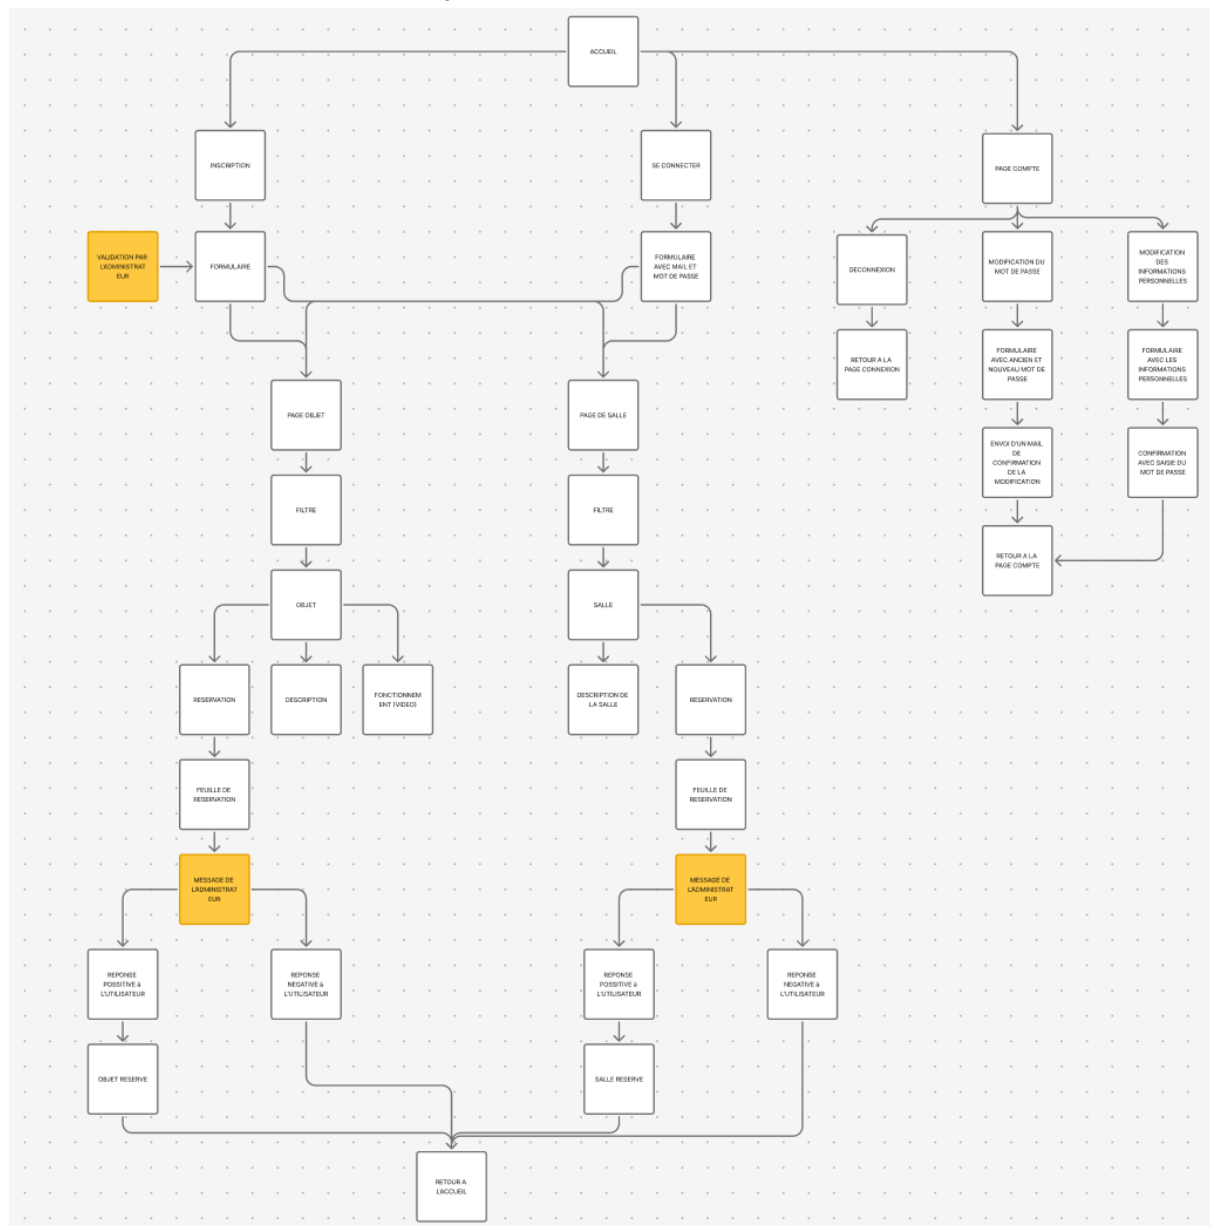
ACCUEIL

INSCRIPTION

SE CONNECTER

PAGE COMPTE

VALIDATION PAR L'ADMINISTRATEUR

FORMULAIRE

FORMULAIRE AVEC MAIL ET MOT DE PASSE

DECONNEXION

MODIFICATION DU MOT DE PASSE

MODIFICATION DES INFORMATIONS PERSONNELLES

RETOUR A LA PAGE CONNEXION

FORMULAIRE AVEC ANCIEN ET NOUVEAU MOT DE PASSE

FORMULAIRE AVEC LES INFORMATIONS PERSONNELLES

PAGE OBJET

PAGE DE SALLE

ENVOI D'UN MAIL DE CONFIRMATION DE LA MODIFICATION

CONFIRMATION AVEC SAISIE DU MOT DE PASSE

FILTRE

FILTRE

RETOUR A LA PAGE COMPTE

OBJET

SALLE

RESERVATION

DESCRIPTION

FONCTIONNEMENT (VIDEO)

DESCRIPTION DE LA SALLE

RESERVATION

FEUILLE DE RESERVATION

FEUILLE DE RESERVATION

MESSAGE DE L'ADMINISTRATEUR

MESSAGE DE L'ADMINISTRATEUR

REPONSE POSSITIVE à L'UTILISATEUR

REPONSE NEGATIVE à L'UTILISATEUR

REPONSE POSSITIVE à L'UTILISATEUR

REPONSE NEGATIVE à L'UTILISATEUR

OBJET RESERVE

SALLE RESERVE

RETOUR A L'ACCUEIL